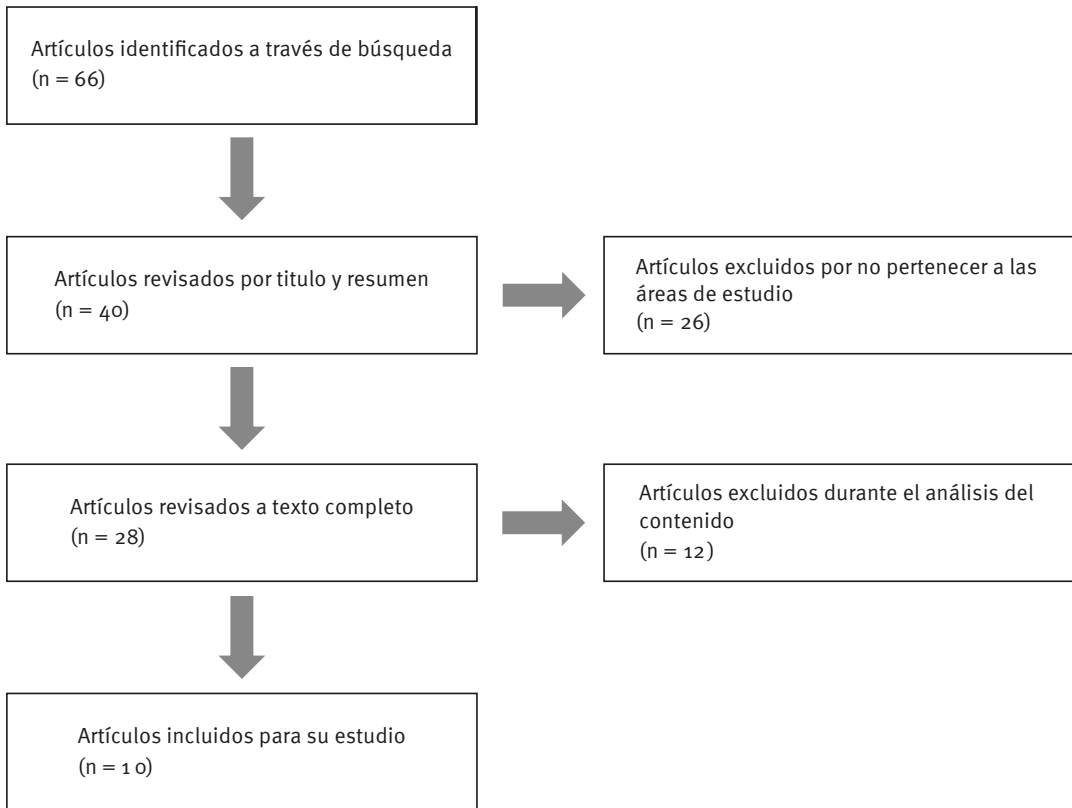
Artículos identificados a través de búsqueda
(n = 66)

Artículos revisados por titulo y resumen
(n = 40)

Artículos excluidos por no pertenecer a las áreas de estudio
(n = 26)

Artículos revisados a texto completo
(n = 28)

Artículos excluidos durante el análisis del contenido
(n = 12)

Artículos incluidos para su estudio
(n = 1 0)